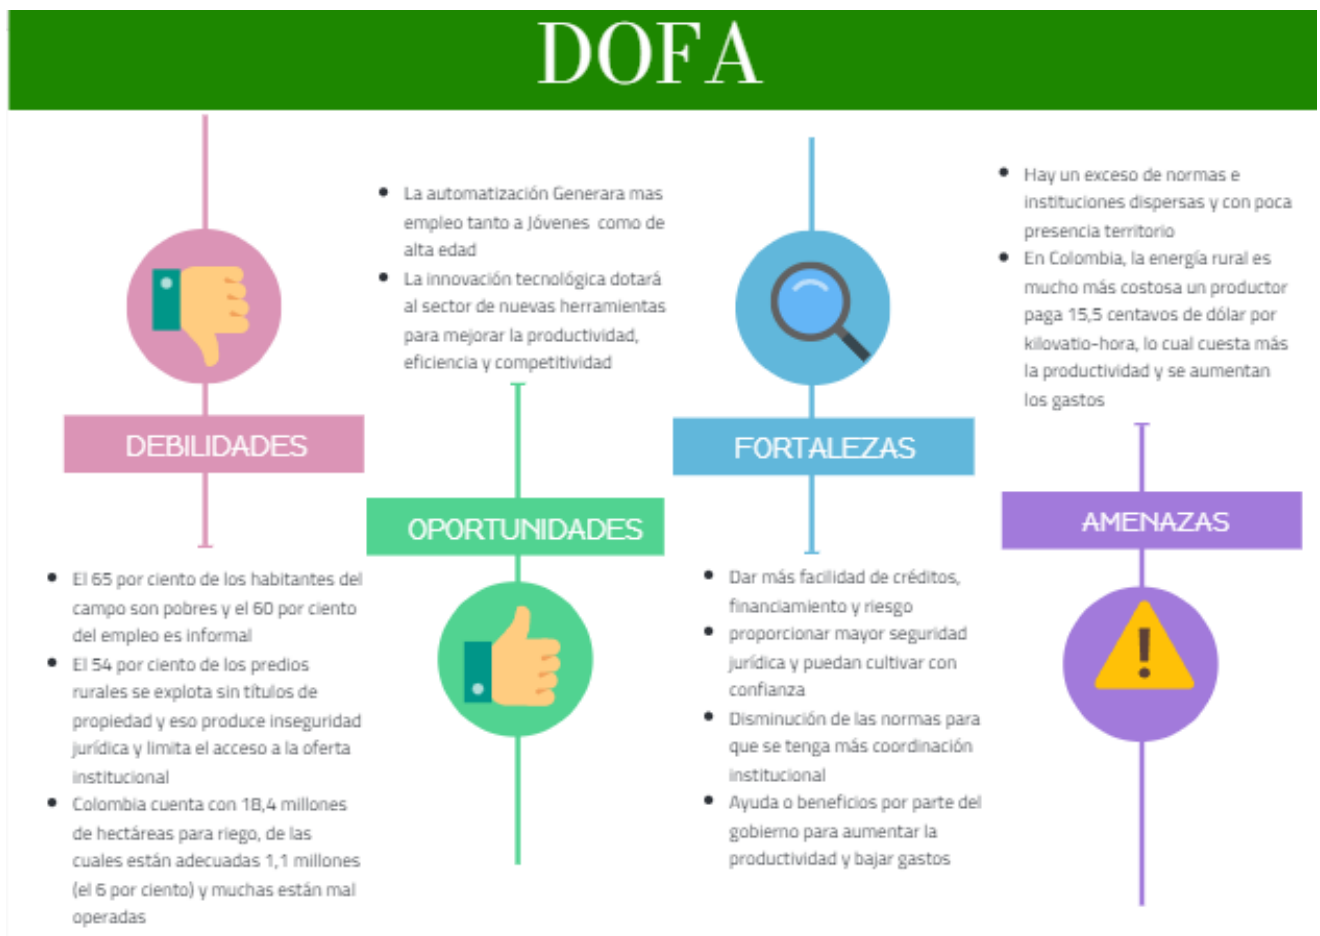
DOFA

DEBILIDADES

- El 65 por ciento de los habitantes del campo son pobres y el 60 por ciento del empleo es informal
- El 54 por ciento de los predios rurales se explota sin títulos de propiedad y eso produce inseguridad jurídica y limita el acceso a la oferta institucional
- Colombia cuenta con 18,4 millones de hectáreas para riego, de las cuales están adecuadas 1,1 millones (el 6 por ciento) y muchas están mal operadas

- La automatización Generara mas empleo tanto a Jóvenes como de alta edad
- La innovación tecnológica dotará al sector de nuevas herramientas para mejorar la productividad, eficiencia y competitividad

OPORTUNIDADES

FORTALEZAS

- Dar más facilidad de créditos, financiamiento y riesgo
- proporcionar mayor seguridad jurídica y puedan cultivar con confianza
- Disminución de las normas para que se tenga más coordinación institucional
- Ayuda o beneficios por parte del gobierno para aumentar la productividad y bajar gastos

- Hay un exceso de normas e instituciones dispersas y con poca presencia territorio
- En Colombia, la energía rural es mucho más costosa un productor paga 15,5 centavos de dólar por kilovatio-hora, lo cual cuesta más la productividad y se aumentan los gastos

AMENAZAS